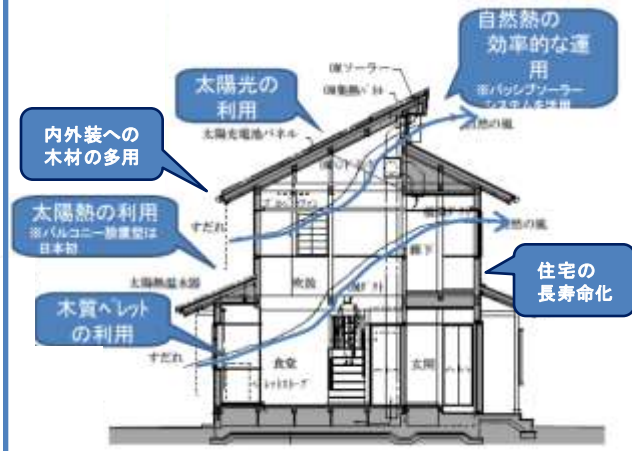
自然熱の効率的な運用
※パッシブソーラー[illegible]

太陽光の利用

内外装への木材の多用

太陽熱の利用
※バルコニー設置型は日本初

住宅の長寿命化

木質ペレットの利用

(株)ソーラー
(株)集熱パネル
太陽光電池パネル
すだれ
自然の風
自然の風
太陽熱温水器
吹抜
廊下
すだれ
食堂
ペレットストーブ
玄関